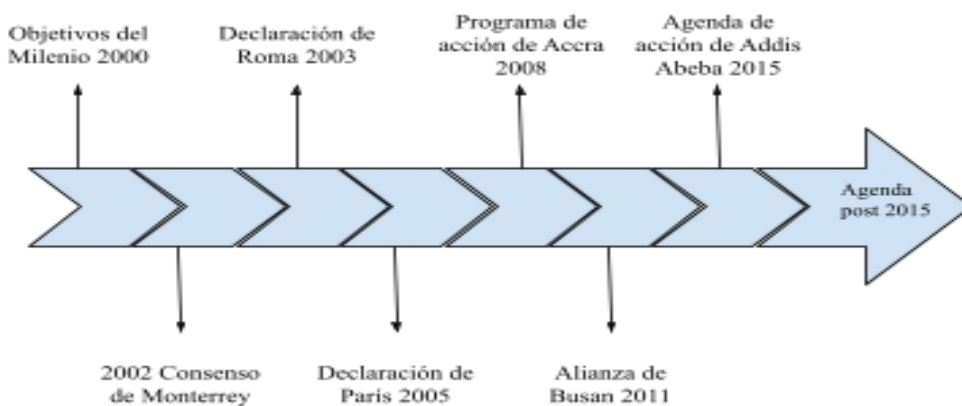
Objetivos del Milenio 2000

Declaración de Roma 2003

Programa de acción de Accra 2008

Agenda de acción de Addis Abeba 2015

Agenda post 2015

2002 Consenso de Monterrey

Declaración de Paris 2005

Alianza de Busan 2011